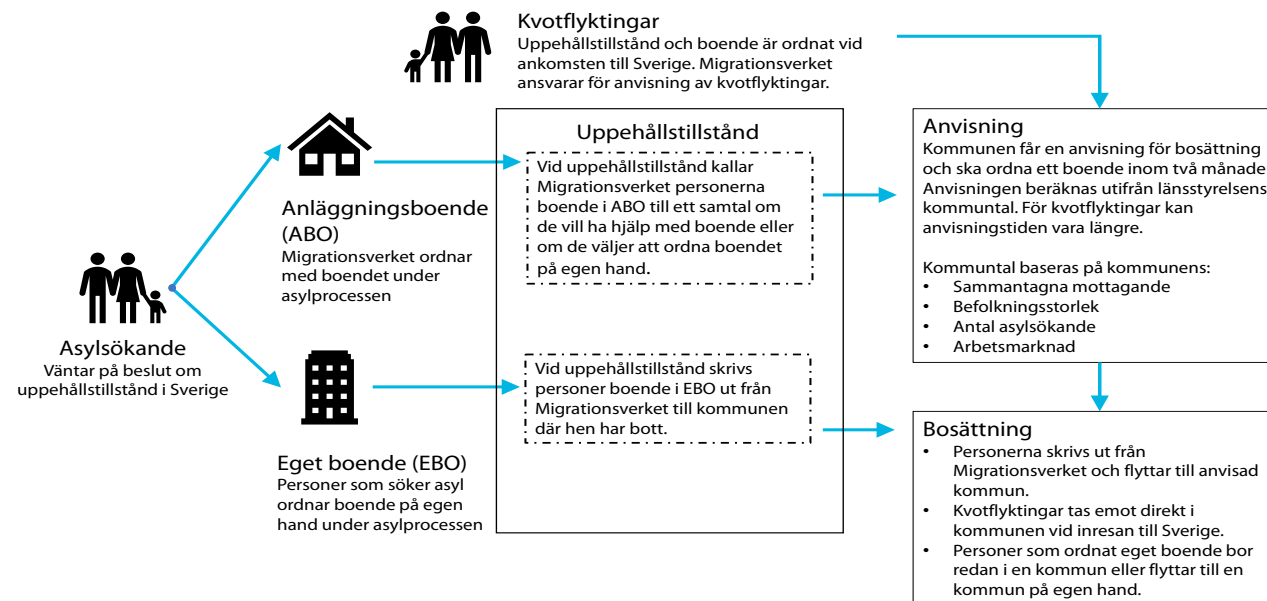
Kvotflyktingar
Uppehållstillstånd och boende är ordnat vid ankomsten till Sverige. Migrationsverket ansvarar för anvisning av kvotflyktingar.

Asylsökande
Väntar på beslut om uppehållstillstånd i Sverige

Anläggningsboende (ABO)
Migrationsverket ordnar med boendet under asylprocessen

Eget boende (EBO)
Personer som söker asyl ordnar boende på egen hand under asylprocessen

Uppehållstillstånd

Vid uppehållstillstånd kallar Migrationsverket personerna boende i ABO till ett samtal om de vill ha hjälp med boende eller om de väljer att ordna boendet på egen hand.

Vid uppehållstillstånd skrivs personer boende i EBO ut från Migrationsverket till kommunen där hen har bott.

Anvisning
Kommunen får en anvisning för bosättning och ska ordna ett boende inom två månade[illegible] Anvisningen beräknas utifrån länsstyrelsens kommuntal. För kvotflyktingar kan anvisningstiden vara längre.

Kommuntal baseras på kommunens:
• Sammantagna mottagande
• Befolkningsstorlek
• Antal asylsökande
• Arbetsmarknad

Bosättning
• Personerna skrivs ut från Migrationsverket och flyttar till anvisad kommun.
• Kvotflyktingar tas emot direkt i kommunen vid inresan till Sverige.
• Personer som ordnat eget boende bor redan i en kommun eller flyttar till en kommun på egen hand.